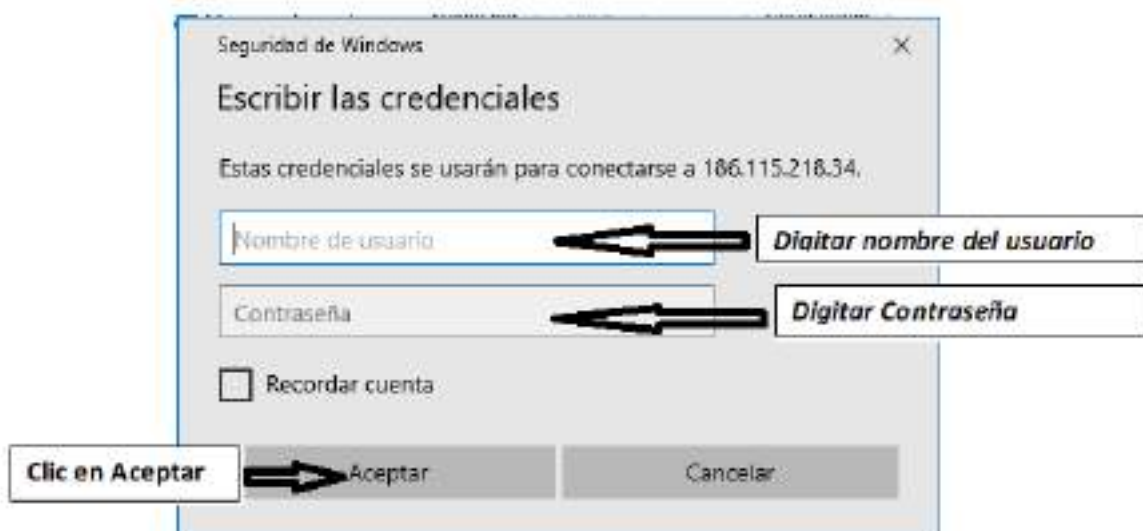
Seguridad de Windows

×

Escribir las credenciales

Estas credenciales se usarán para conectarse a 186.115.218.34.

Nombre de usuario

Digitar nombre del usuario

Contraseña

Digitar Contraseña

Recordar cuenta

Clic en Aceptar

Aceptar

Cancelar